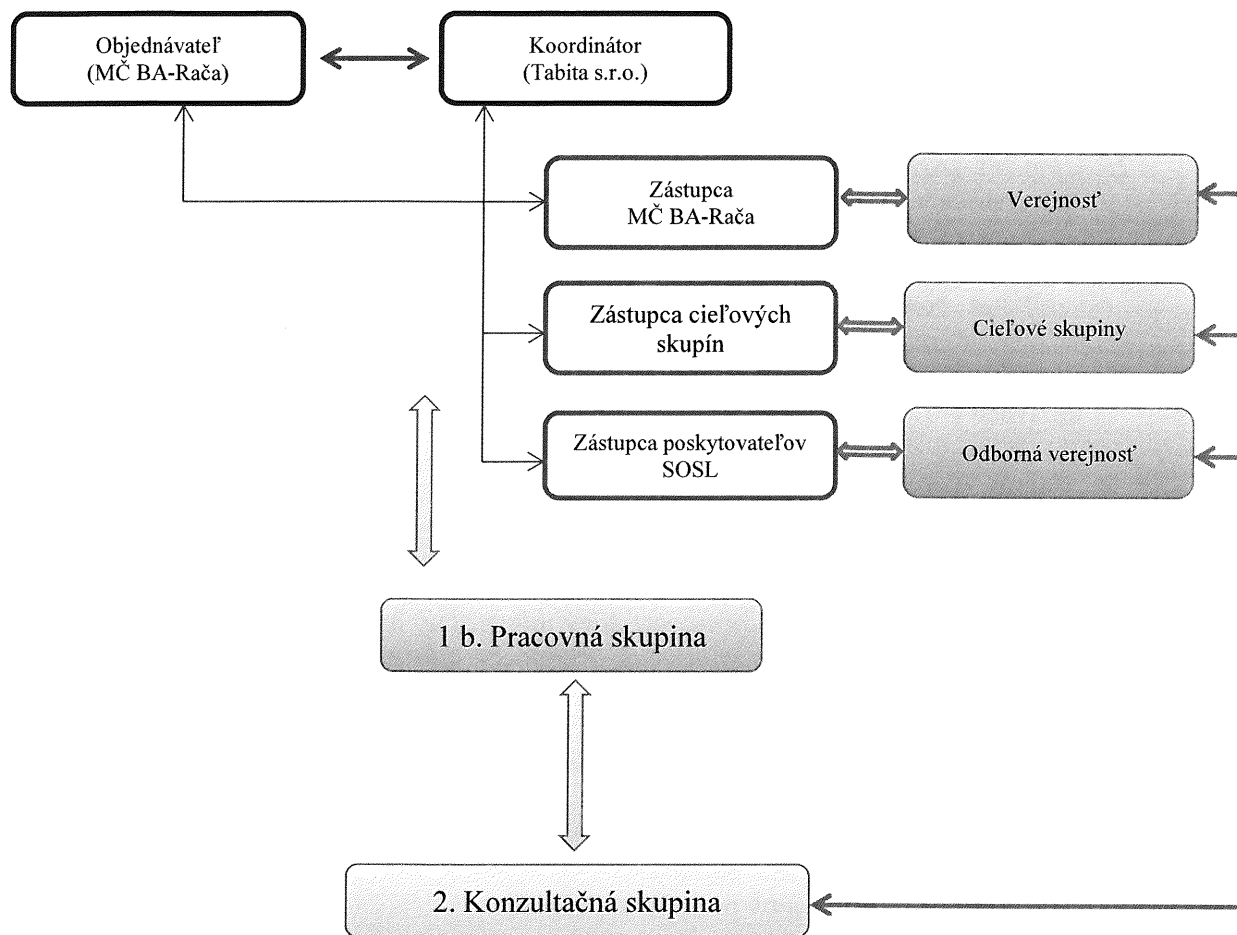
Objednávateľ
(MČ BA-Rača)

Koordinátor
(Tabita s.r.o.)

Zástupca
MČ BA-Rača

Verejnosť

Zástupca cieľových skupín

Cieľové skupiny

Zástupca poskytovateľov SOSL

Odborná verejnosť

1 b. Pracovná skupina

2. Konzultačná skupina